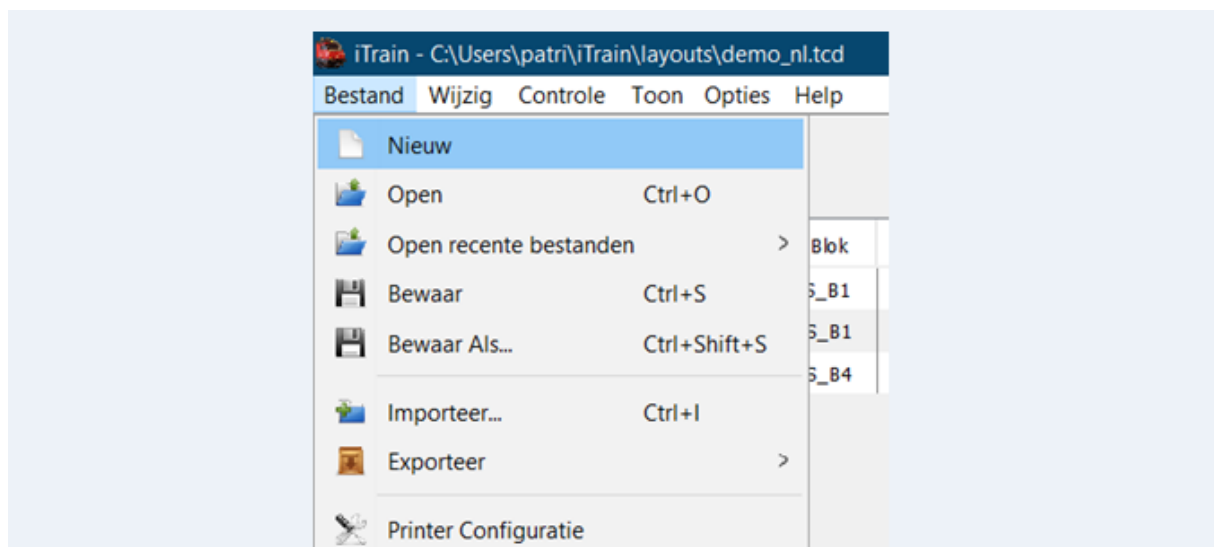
iTrain - C:\Users\patri\iTrain\layouts\demo_nl.tcd

Bestand Wijzig Controle Toon Opties Help

Nieuw
Open Ctrl+O
Open recente bestanden >
Bewaar Ctrl+S
Bewaar Als... Ctrl+Shift+S
Importeer... Ctrl+I
Exporteer >
Printer Configuratie

Blok
S_B1
S_B1
S_B4